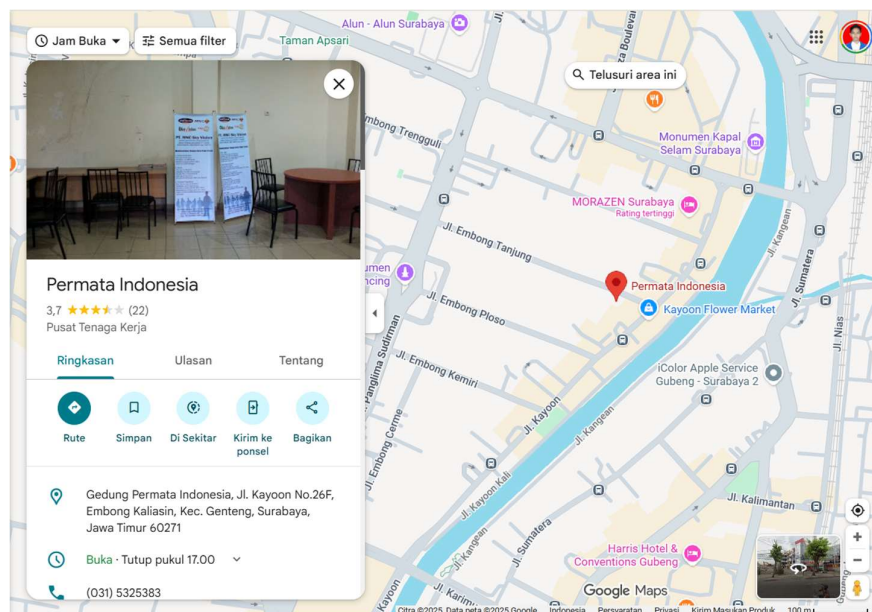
Jam Buka
Semua filter
Taman Apsari
Alun - Alun Surabaya
Telusuri area ini
Monumen Kapal Selam Surabaya
MORAZEN Surabaya
Rating tertinggi
Jl. Embong Trenggili
Jl. Embong Tanjung
Jl. Embong Ploso
Jl. Embong Kemiri
Permata Indonesia
Kayoon Flower Market
iColor Apple Service Gubeng - Surabaya 2
Jl. Kayoon
Jl. Kangean
Jl. Kayoon Kali
Jl. Sumatera
Jl. Kalimantan
Jl. Nias
Jl. Panglima Sudirman
Jl. Embong Cerme
Harris Hotel & Conventions Gubeng
Google Maps
Citra ©2025, Data peta ©2025 Google Indonesia Persyaratan Privasi Kirim Masukan Produk 100 m

Permata Indonesia
3,7 (22)
Pusat Tenaga Kerja
Ringkasan
Ulasan
Tentang
Rute
Simpan
Di Sekitar
Kirim ke ponsel
Bagikan
Gedung Permata Indonesia, Jl. Kayoon No.26F, Embong Kaliasin, Kec. Genteng, Surabaya, Jawa Timur 60271
Buka · Tutup pukul 17.00
(031) 5325383